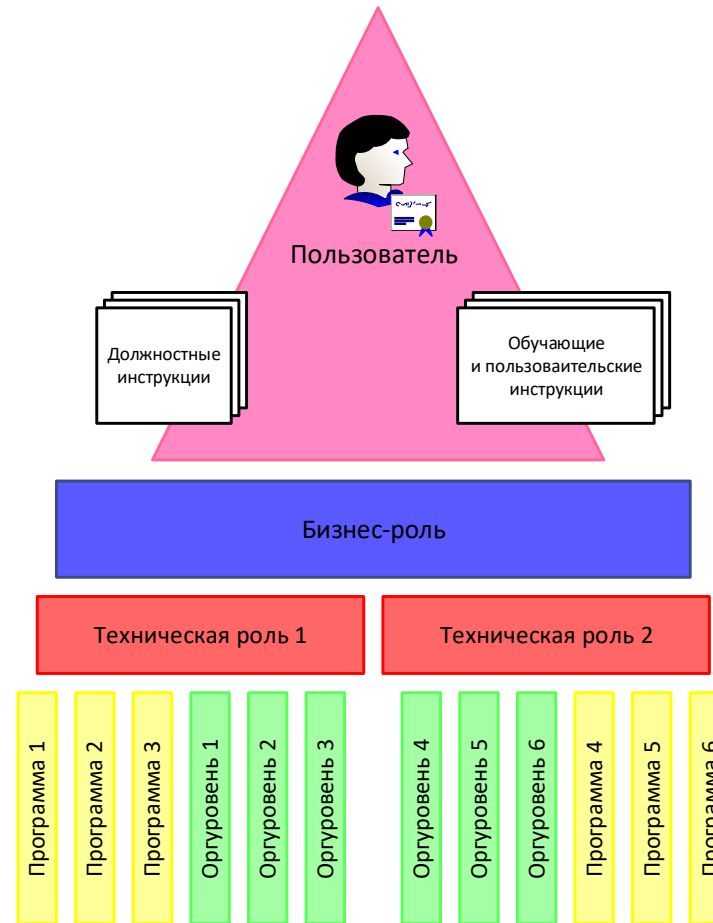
Пользователь

Должностные инструкции

Обучающие и пользоваительские инструкции

Бизнес-роль

Техническая роль 1

Техническая роль 2

Программа 1

Программа 2

Программа 3

Оргуровень 1

Оргуровень 2

Оргуровень 3

Оргуровень 4

Оргуровень 5

Оргуровень 6

Программа 4

Программа 5

Программа 6